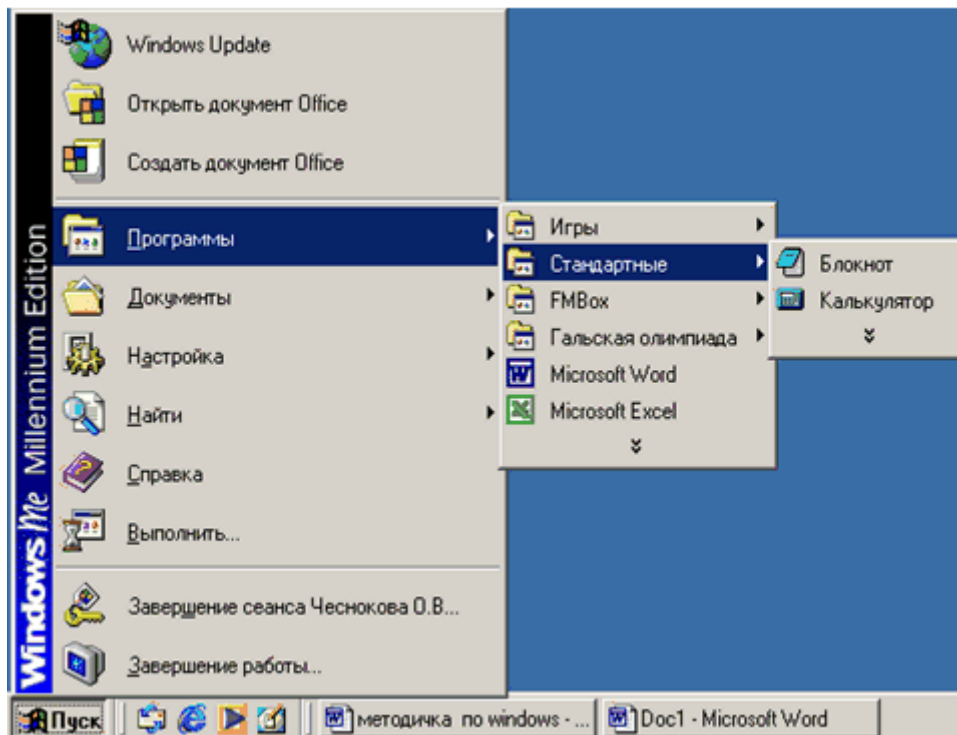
Windows Me Millennium Edition

Windows Update
Открыть документ Office
Создать документ Office
Программы
Документы
Настройка
Найти
Справка
Выполнить...
Завершение сеанса Чеснокова О.В...
Завершение работы...

Игры
Стандартные
FMBox
Гальская олимпиада
Microsoft Word
Microsoft Excel

Блокнот
Калькулятор

Пуск
методичка по windows - ...
Doc1 - Microsoft Word